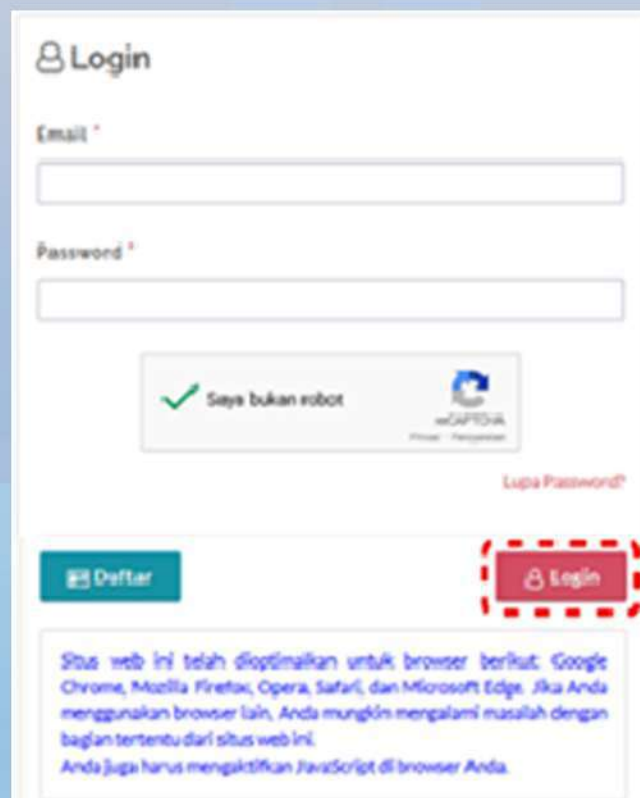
Login

Email *

Password *

Saya bukan robot

reCAPTCHA
Privasi - Persyaratan

Lupa Password?

Daftar

Login

Situs web ini telah dioptimalkan untuk browser berikut: Google Chrome, Mozilla Firefox, Opera, Safari, dan Microsoft Edge. Jika Anda menggunakan browser lain, Anda mungkin mengalami masalah dengan bagian tertentu dari situs web ini.
Anda juga harus mengaktifkan JavaScript di browser Anda.